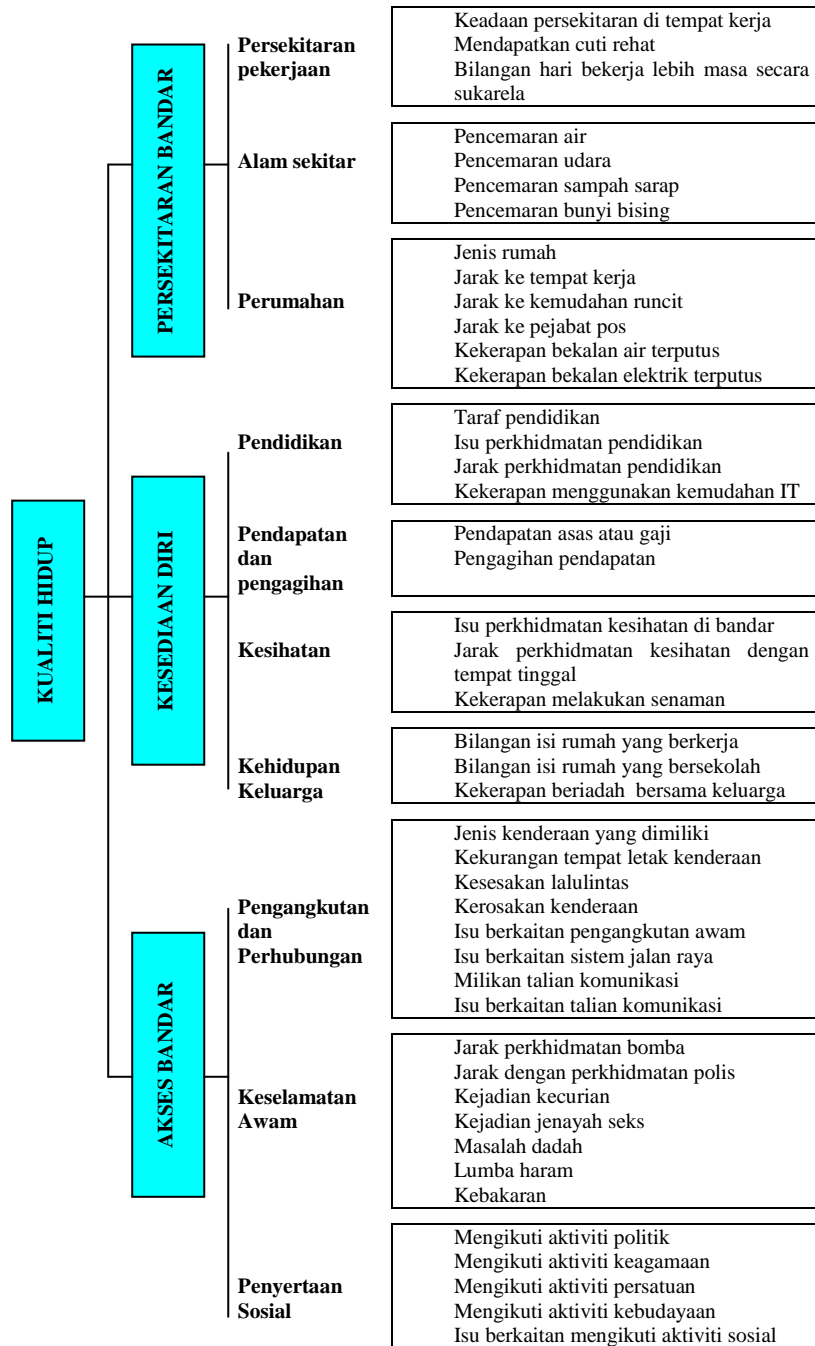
KUALITI HIDUP

PERSEKITARAN BANDAR

Persekitaran pekerjaan

Keadaan persekitaran di tempat kerja
Mendapatkan cuti rehat
Bilangan hari bekerja lebih masa secara sukarela

Alam sekitar

Pencemaran air
Pencemaran udara
Pencemaran sampah sarap
Pencemaran bunyi bising

Perumahan

Jenis rumah
Jarak ke tempat kerja
Jarak ke kemudahan runcit
Jarak ke pejabat pos
Kekerapan bekalan air terputus
Kekerapan bekalan elektrik terputus

KESEDIAAN DIRI

Pendidikan

Taraf pendidikan
Isu perkhidmatan pendidikan
Jarak perkhidmatan pendidikan
Kekerapan menggunakan kemudahan IT

Pendapatan dan pengagihan

Pendapatan asas atau gaji
Pengagihan pendapatan

Kesihatan

Isu perkhidmatan kesihatan di bandar
Jarak perkhidmatan kesihatan dengan tempat tinggal
Kekerapan melakukan senaman

Kehidupan Keluarga

Bilangan isi rumah yang berkerja
Bilangan isi rumah yang bersekolah
Kekerapan beriadah bersama keluarga

AKSES BANDAR

Pengangkutan dan Perhubungan

Jenis kenderaan yang dimiliki
Kekurangan tempat letak kenderaan
Kesesakan lalulintas
Kerosakan kenderaan
Isu berkaitan pengangkutan awam
Isu berkaitan sistem jalan raya
Milikan talian komunikasi
Isu berkaitan talian komunikasi

Keselamatan Awam

Jarak perkhidmatan bomba
Jarak dengan perkhidmatan polis
Kejadian kecurian
Kejadian jenayah seks
Masalah dadah
Lumba haram
Kebakaran

Penyertaan Sosial

Mengikuti aktiviti politik
Mengikuti aktiviti keagamaan
Mengikuti aktiviti persatuan
Mengikuti aktiviti kebudayaan
Isu berkaitan mengikuti aktiviti sosial